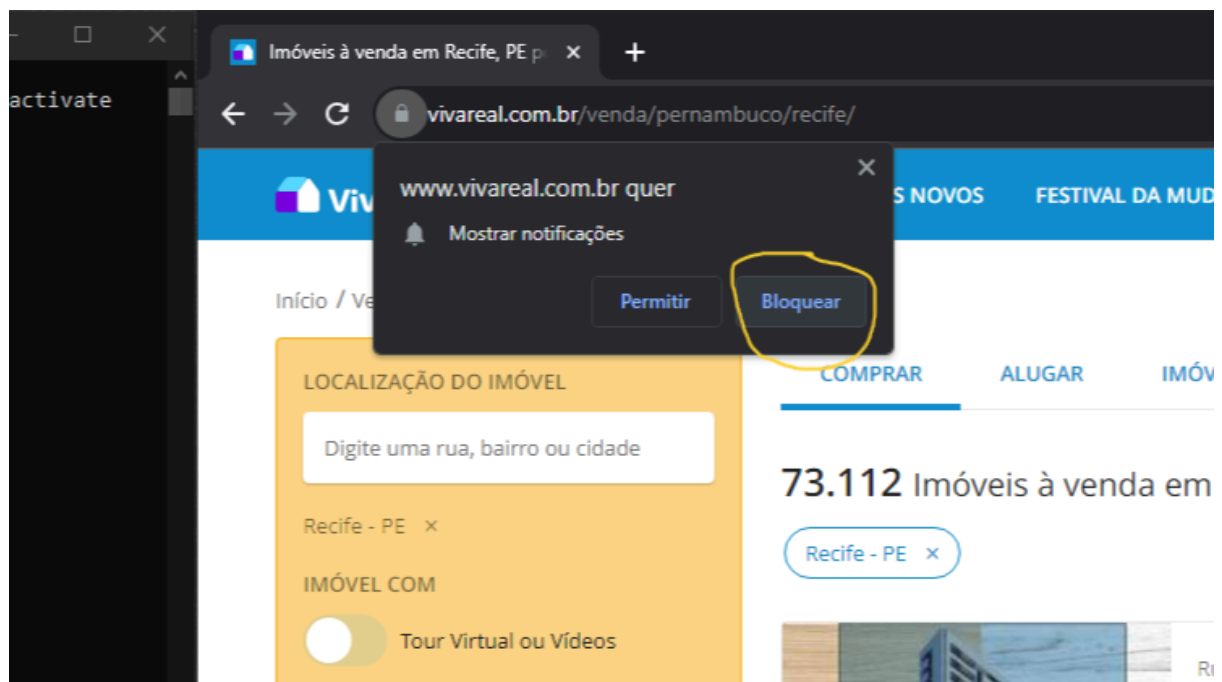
activate

Imóveis à venda em Recife, PE p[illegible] ×
+

vivareal.com.br/venda/pernambuco/recife/

Viv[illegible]
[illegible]S NOVOS FESTIVAL DA MUD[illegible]

www.vivareal.com.br quer
Mostrar notificações
Permitir Bloquear
×

Início / Ve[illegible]

LOCALIZAÇÃO DO IMÓVEL
Digite uma rua, bairro ou cidade
Recife - PE ×
IMÓVEL COM
Tour Virtual ou Vídeos

COMPRAR ALUGAR IMÓV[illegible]

73.112 Imóveis à venda em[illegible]
Recife - PE ×

R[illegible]